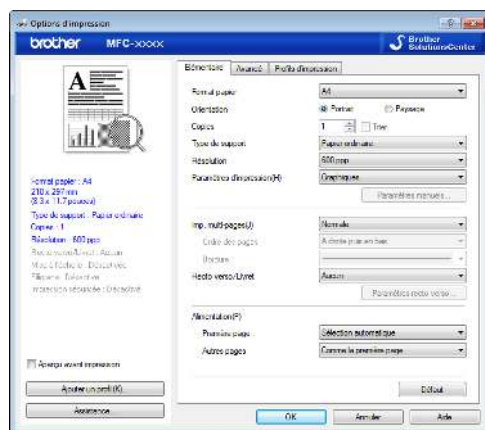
Options d'impression

brother MFC-XXXX

Brother SolutionsCenter

Élémentaire | Avancé | Profils d'impression

Format papier: A4
Orientation: Portrait / Paysage
Copies: 1 Trier
Type de support: Papier ordinaire
Résolution: 600 ppp
Paramètres d'impression(H): Graphiques
Paramètres manuels...

Imp. multi-pages(J): Normale
Ordre des pages: A droite puis en bas
Bordure:
Recto verso/Livret: Aucun
Paramètres recto verso...

Alimentation(F)
Première page: Sélection automatique
Autres pages: Comme la première page

Format papier : A4
210 x 297 mm
(8.3 x 11.7 pouces)
Type de support : Papier ordinaire
Copies : 1
Résolution : 600 ppp
Recto verso/Livret : Aucun
Mise à l'échelle : Désactivée
Filigrane : Désactivé
Impression sécurisée : Désactivé

Aperçu avant impression

Ajouter un profil (K)
Assistance

Défaut
OK Annuler Aide